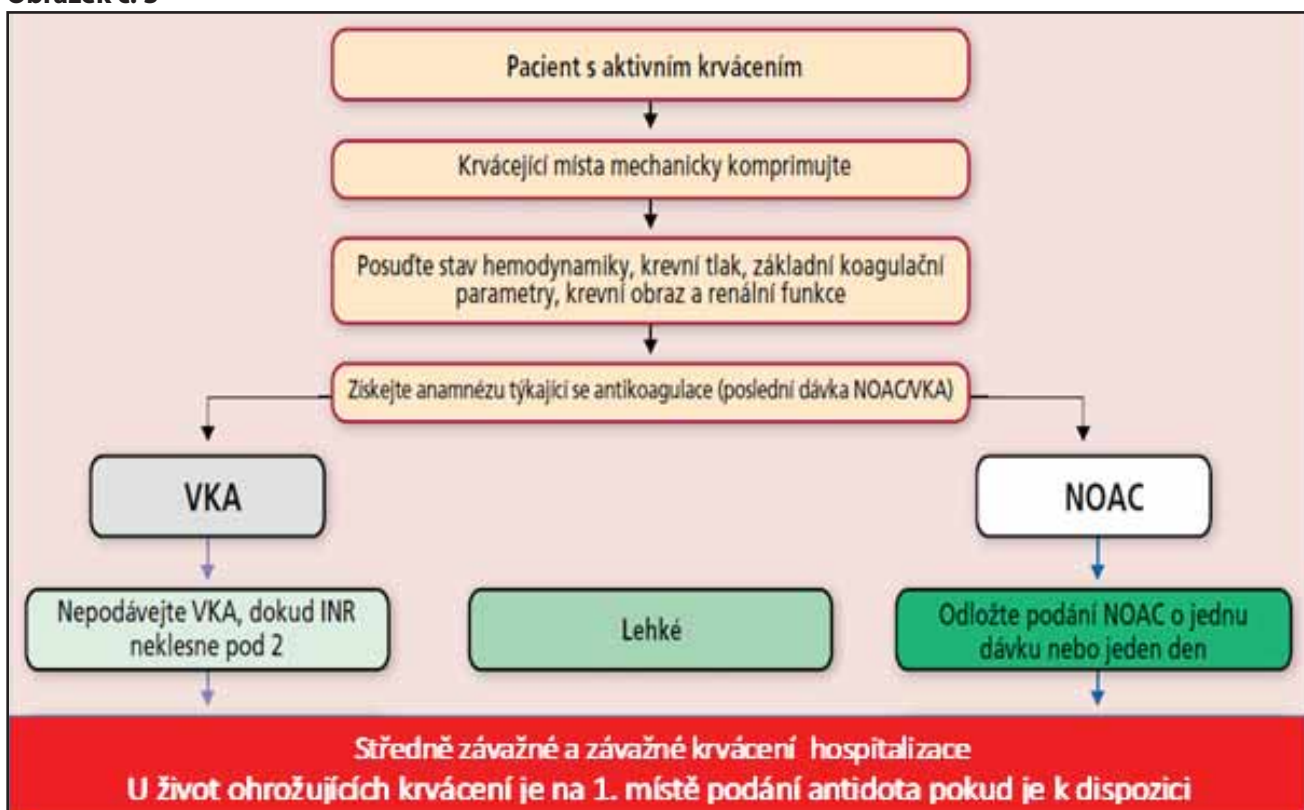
Obrázek č. 3

Pacient s aktivním krvácením

Krvácející místa mechanicky komprimujte

Posuďte stav hemodynamiky, krevní tlak, základní koagulační parametry, krevní obraz a renální funkce

Získejte anamnézu týkající se antikoagulace (poslední dávka NOAC/VKA)

VKA

NOAC

Nepodávejte VKA, dokud INR neklesne pod 2

Lehké

Odložte podání NOAC o jednu dávku nebo jeden den

Středně závažné a závažné krvácení hospitalizace
U život ohrožujících krvácení je na 1. místě podání antidota pokud je k dispozici